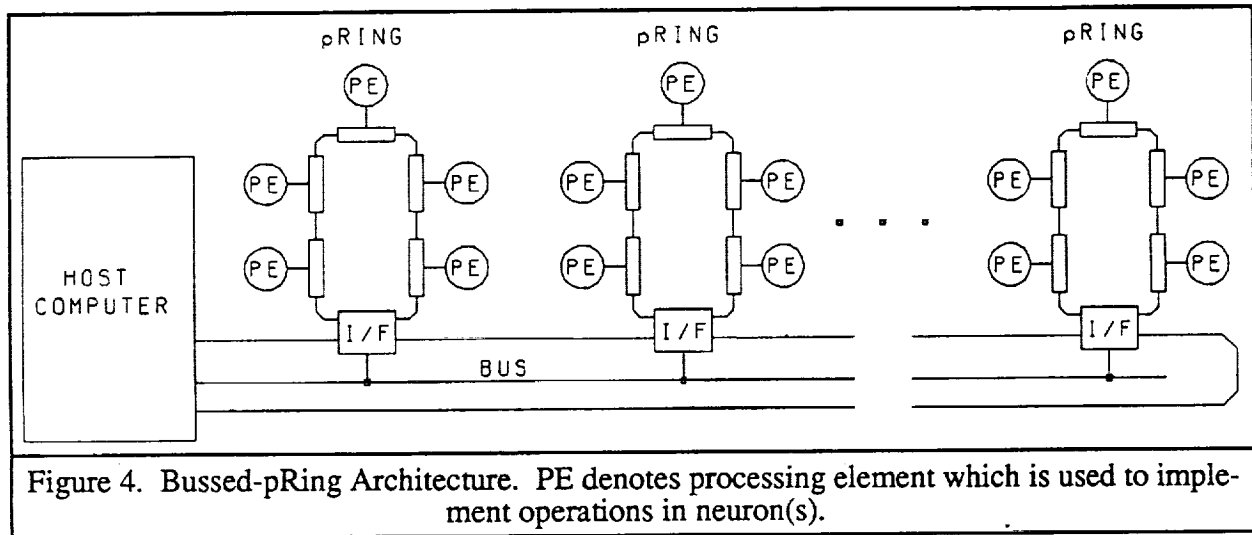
pRING
PE
PE
PE
PE
PE
I/F

pRING
PE
PE
PE
PE
PE
I/F

pRING
PE
PE
PE
PE
PE
I/F

HOST COMPUTER

BUS

Figure 4. Bussed-pRing Architecture. PE denotes processing element which is used to implement operations in neuron(s).